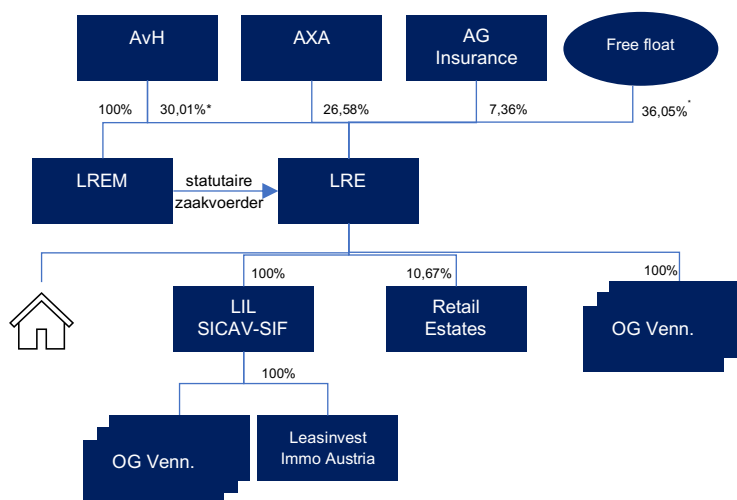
AvH

AXA

AG Insurance

Free float

100%

30,01%*

26,58%

7,36%

36,05%*

LREM

statutaire zaakvoerder

LRE

100%

10,67%

100%

LIL SICAV-SIF

Retail Estates

OG Venn.

100%

OG Venn.

Leasinvest Immo Austria